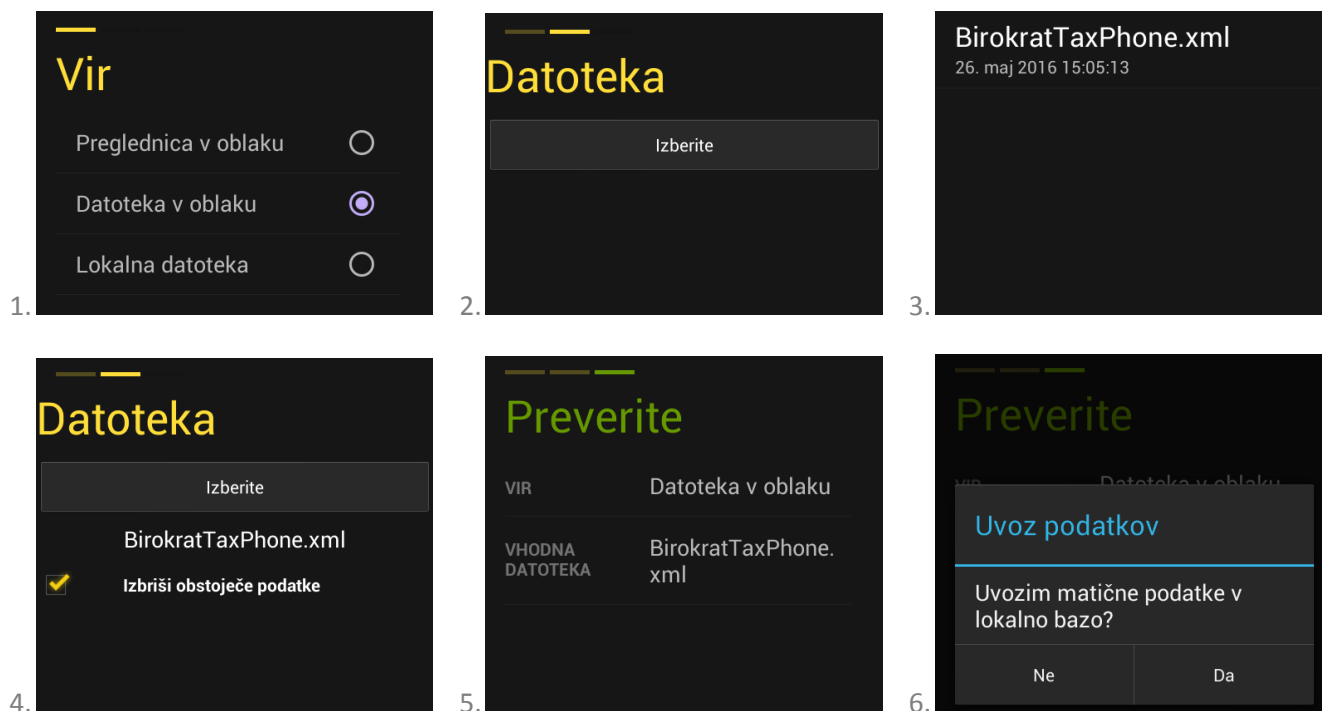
1.

Vir

Preglednica v oblaku

Datoteka v oblaku

Lokalna datoteka

2.

Datoteka

Izberite

3.

BirokratTaxPhone.xml
26. maj 2016 15:05:13

4.

Datoteka

Izberite

BirokratTaxPhone.xml

Izbriši obstoječe podatke

5.

Preverite

VIR Datoteka v oblaku

VHODNA DATOTEKA BirokratTaxPhone.xml

6.

Preverite

VIR Datoteka v oblaku

Uvoz podatkov

Uvozim matične podatke v lokalno bazo?

Ne

Da